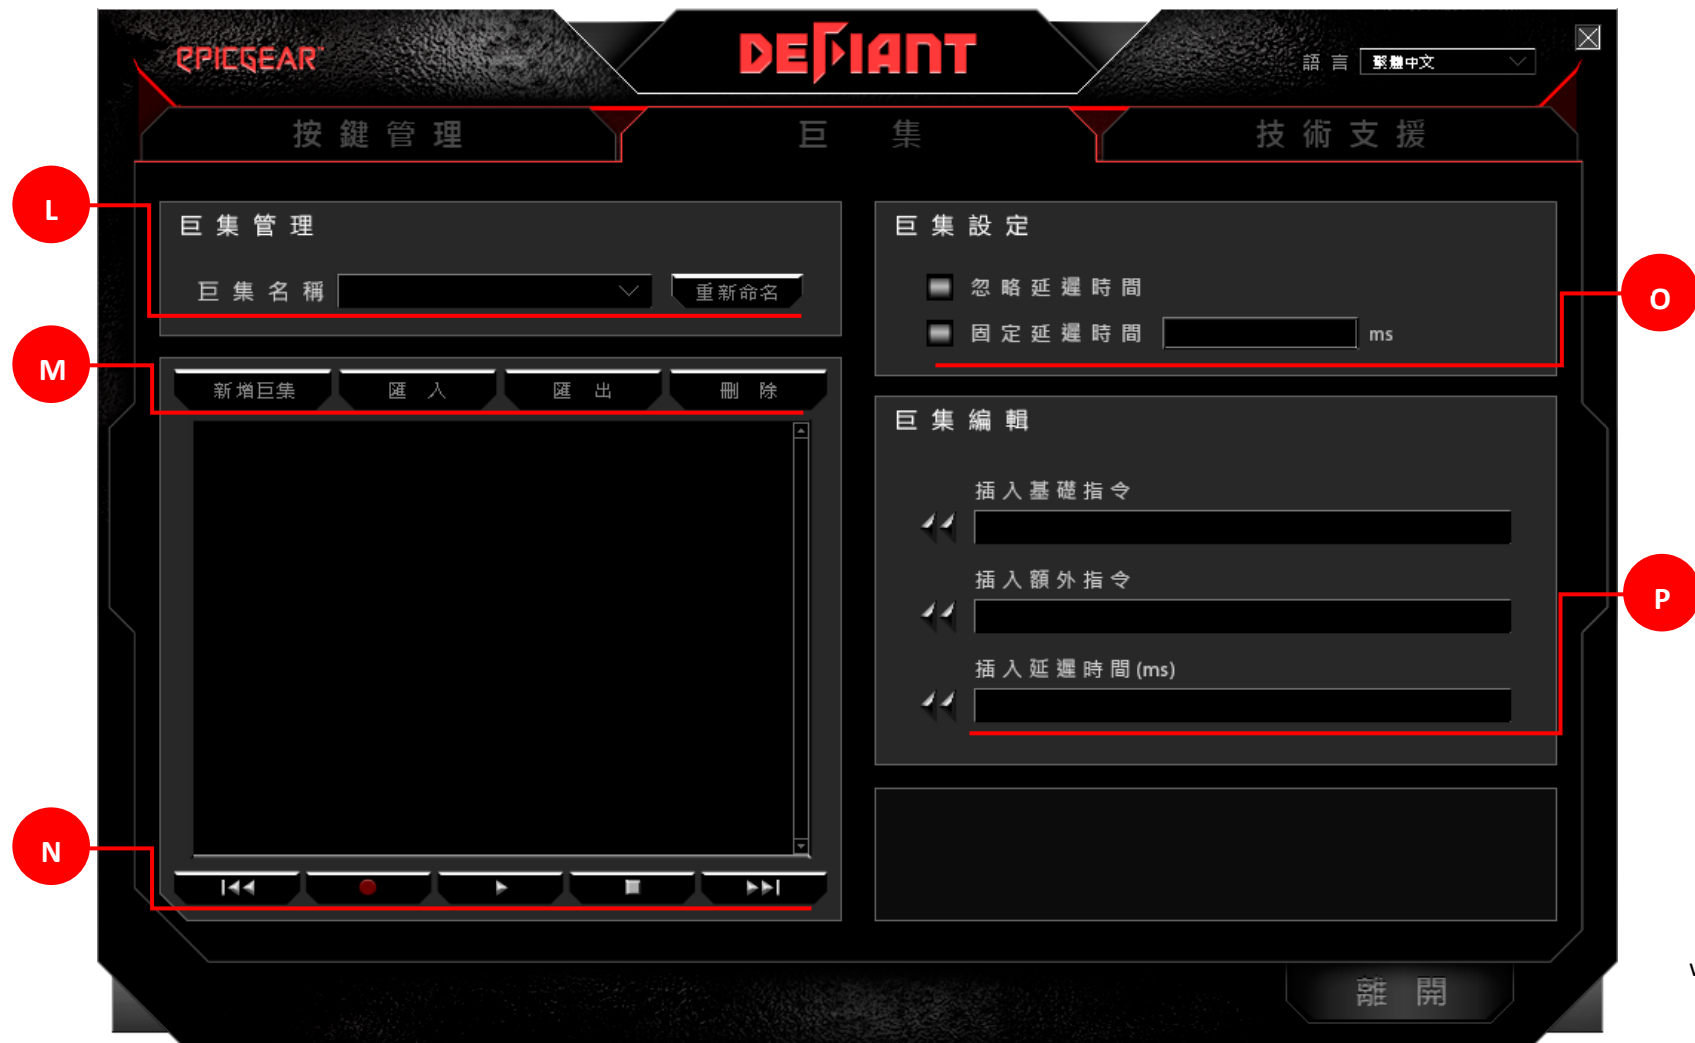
EPICGEAR

DEFIANT

語 言 繁體中文

按 鍵 管 理

巨 集

技 術 支 援

L

巨 集 管 理

巨 集 名 稱

重新命名

M

新增巨集

匯 入

匯 出

刪 除

N

巨 集 設 定

忽 略 延 遲 時 間

固 定 延 遲 時 間

ms

O

巨 集 編 輯

插 入 基 礎 指 令

插 入 額 外 指 令

插 入 延 遲 時 間 (ms)

P

離 開